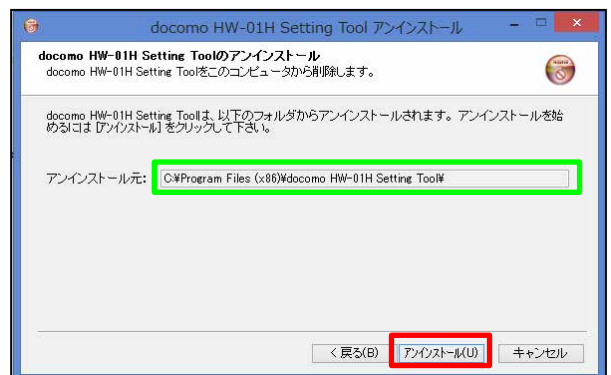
docomo HW-01H Setting Tool アンインストール

docomo HW-01H Setting Toolのアンインストール
docomo HW-01H Setting Toolをこのコンピュータから削除します。

docomo HW-01H Setting Toolは、以下のフォルダからアンインストールされます。アンインストールを始めるには [アンインストール] をクリックして下さい。

アンインストール元: C:¥Program Files (x86)¥docomo HW-01H Setting Tool¥

< 戻る(B) アンインストール(U) キャンセル